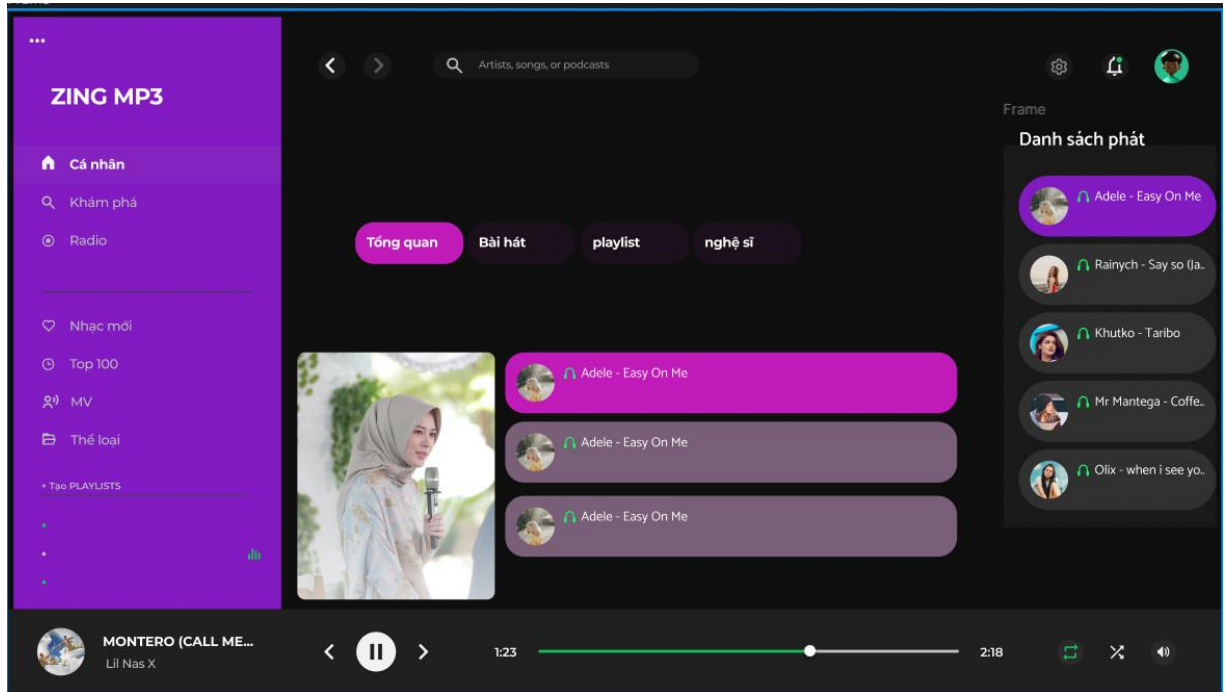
...

ZING MP3

Cá nhân
Khám phá
Radio

Nhạc mới
Top 100
MV
Thể loại

+ Tạo PLAYLISTS

Artists, songs, or podcasts

Frame

Danh sách phát

Adele - Easy On Me
Rainych - Say so (Ja..
Khutko - Taribo
Mr Mantega - Coffe..
Olix - when i see yo..

Tổng quan
Bài hát
playlist
nghệ sĩ

Adele - Easy On Me
Adele - Easy On Me
Adele - Easy On Me

MONTERO (CALL ME...
Lil Nas X

1:23
2:18